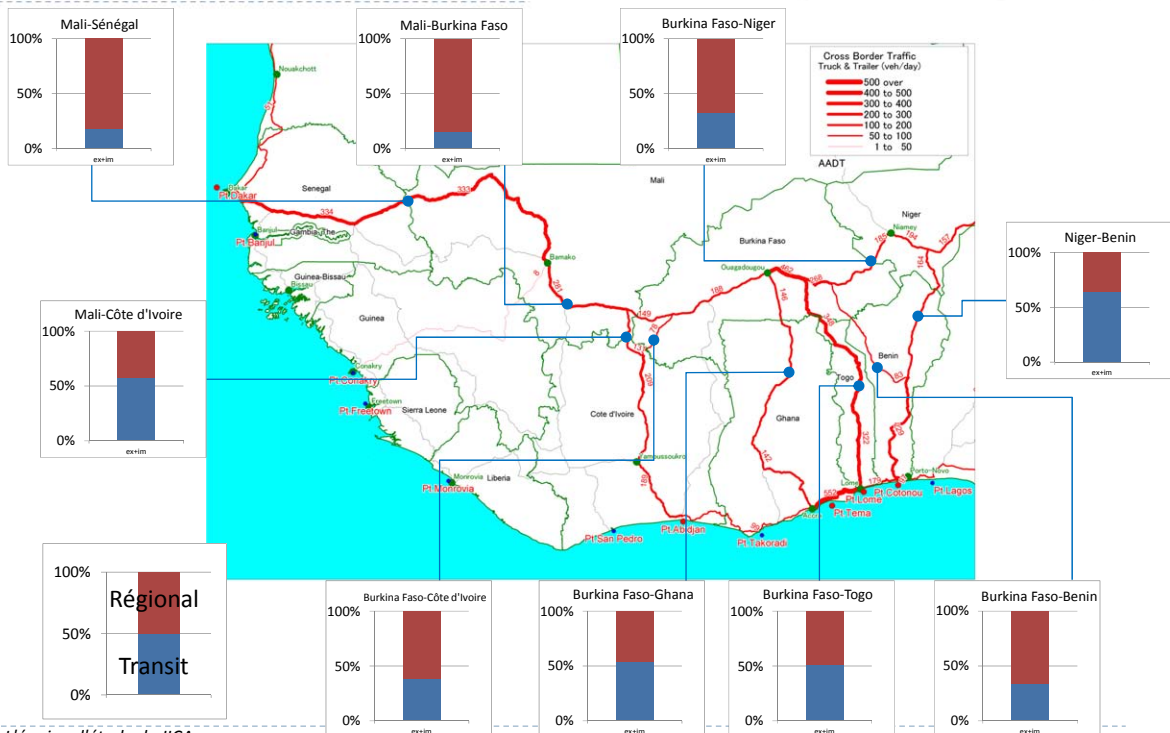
Mali-Sénégal
100%
50%
0%
ex+im

Mali-Burkina Faso
100%
50%
0%
ex+im

Burkina Faso-Niger
100%
50%
0%
ex+im

Cross Border Traffic
Truck & Trailer (veh/day)
500 over
400 to 500
300 to 400
200 to 300
100 to 200
50 to 100
1 to 50

AADT

Nouakchott
Dakar
Pt Dakar
Senegal
Banjul
Gambia,The
Pt Banjul
Guinea-Bissau
Bissau
Guinea
Conakry
Pt Conakry
Freetown
Pt Freetown
Sierra Leone
Monrovia
Liberia
Pt Monrovia
Mali
Bamako
Burkina Faso
Ouagadougou
Niger
Niamey
Benin
Togo
Ghana
Cote d'Ivoire
Yamoussoukro
Pt San Pedro
Pt Abidjan
Pt Takoradi
Accra
Pt Tema
Lome
Pt Lome
Porto-Novo
Pt Cotonou
Pt Lagos
334
333
8
251
149
78
208
188
162
268
146
325
183
164
157
186
194
322
229
147
185
175
160

Niger-Benin
100%
50%
0%
ex+im

Mali-Côte d'Ivoire
100%
50%
0%
ex+im

100%
Régional
50%
Transit
0%

Burkina Faso-Côte d'Ivoire
100%
50%
0%
ex+im

Burkina Faso-Ghana
100%
50%
0%
ex+im

Burkina Faso-Togo
100%
50%
0%
ex+im

Burkina Faso-Benin
100%
50%
0%
ex+im

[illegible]